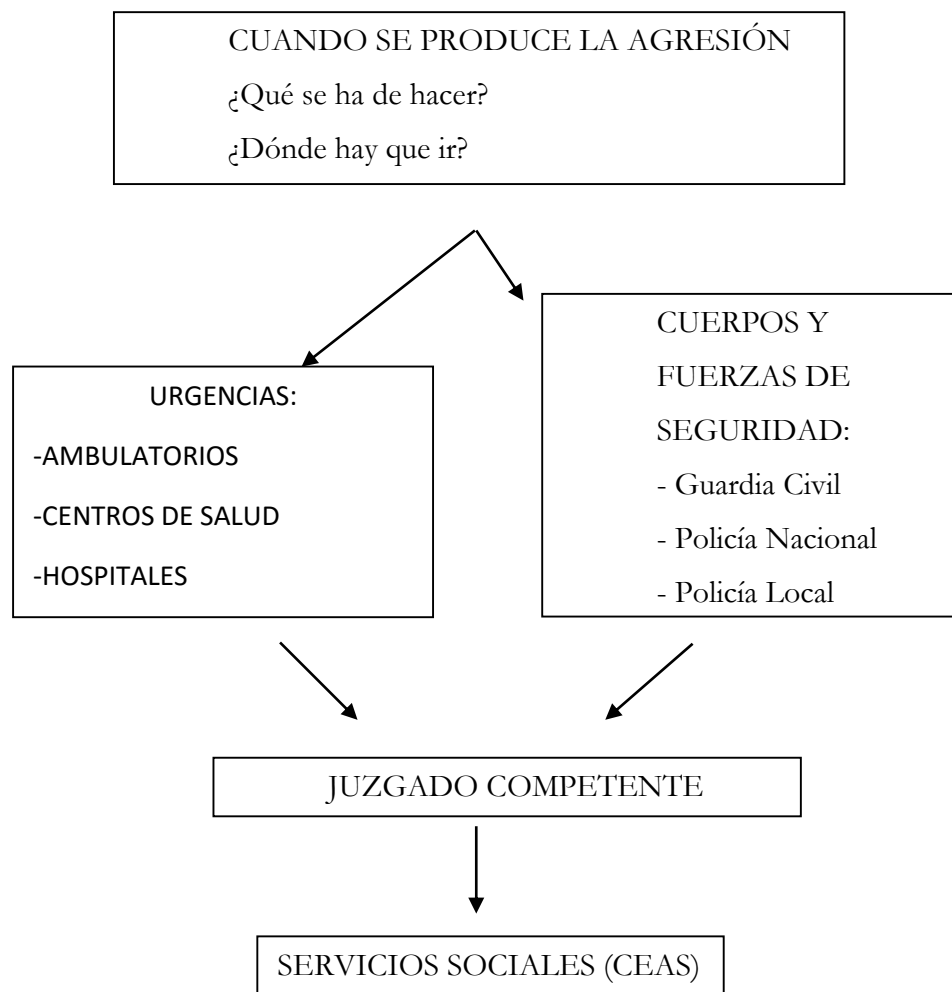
CUANDO SE PRODUCE LA AGRESIÓN
¿Qué se ha de hacer?
¿Dónde hay que ir?

URGENCIAS:
-AMBULATORIOS
-CENTROS DE SALUD
-HOSPITALES

CUERPOS Y FUERZAS DE SEGURIDAD:
- Guardia Civil
- Policía Nacional
- Policía Local

JUZGADO COMPETENTE

SERVICIOS SOCIALES (CEAS)